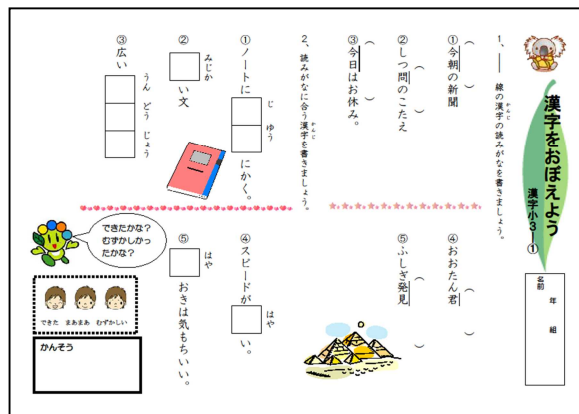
漢字をおぼえよう
漢字小3 ①

名前　年　組

1、——線の漢字の読みがなを書きましょう。

①今朝の新聞
（　）（　）

②しつ問のこたえ
（　）

③今日はお休み。
（　）

④おおたん君
（　）

⑤ふしぎ発見
（　）

2、読みがなに合う漢字を書きましょう。

①ノートに□□にかく。
じゆう

②□い文
みじか

③広い□□□
うんどうじょう

④スピードが□い。
はや

⑤□おきは気もちいい。
はや

できたかな？むずかしかったかな？

できた　まあまあ　むずかしい

かんそう